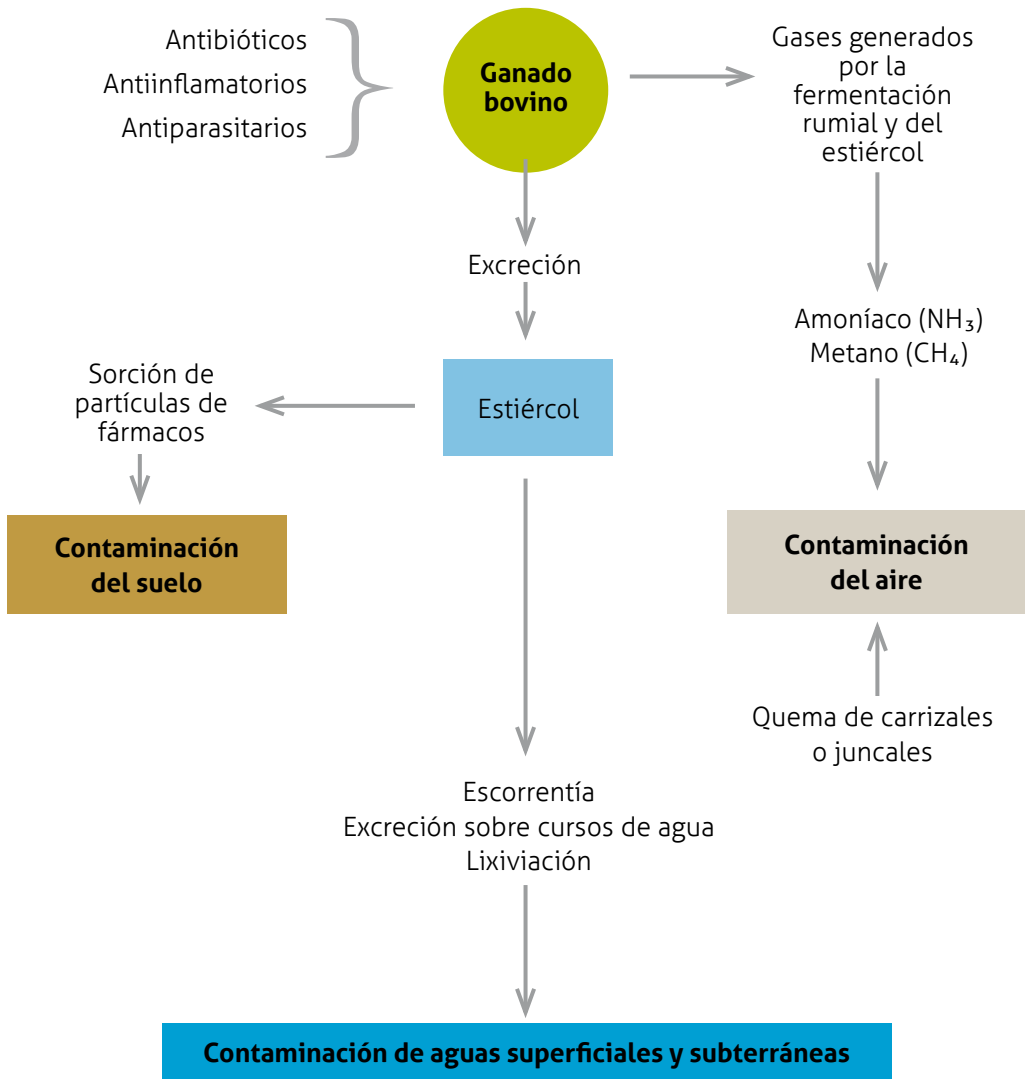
Antibióticos
Antiinflamatorios
Antiparasitarios

Ganado bovino

Gases generados por la fermentación rumial y del estiércol

Excreción

Amoníaco ($NH_3$)
Metano ($CH_4$)

Sorción de partículas de fármacos

Estiércol

Contaminación del suelo

Contaminación del aire

Quema de carrizales o juncales

Escorrentía
Excreción sobre cursos de agua
Lixiviación

Contaminación de aguas superficiales y subterráneas